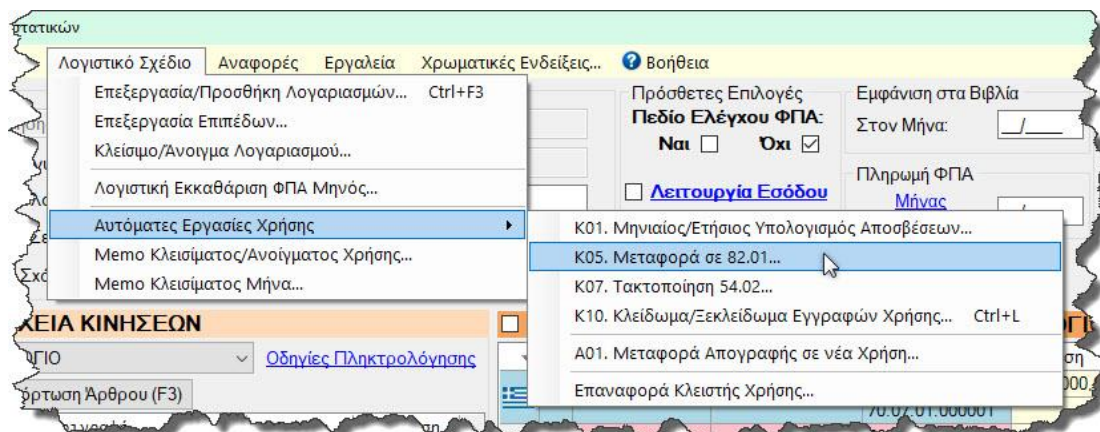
στατικών

Λογιστικό Σχέδιο Αναφορές Εργαλεία Χρωματικές Ενδείξεις... Βοήθεια

Επεξεργασία/Προσθήκη Λογαριασμών... Ctrl+F3
Επεξεργασία Επιπέδων...
Κλείσιμο/Άνοιγμα Λογαριασμού...
Λογιστική Εκκαθάριση ΦΠΑ Μηνός...
Αυτόματες Εργασίες Χρήσης
Memo Κλεισίματος/Ανοίγματος Χρήσης...
Memo Κλεισίματος Μήνα...

Πρόσθετες Επιλογές
Πεδίο Ελέγχου ΦΠΑ:
Ναι Όχι

Εμφάνιση στα Βιβλία
Στον Μήνα: __/____

Πληρωμή ΦΠΑ
Μήνας

Λειτουργία Εσόδου

K01. Μηνιαίος/Ετήσιος Υπολογισμός Αποσβέσεων...
K05. Μεταφορά σε 82.01...
K07. Τακτοποίηση 54.02...
K10. Κλείδωμα/Ξεκλείδωμα Εγγραφών Χρήσης... Ctrl+L
A01. Μεταφορά Απογραφής σε νέα Χρήση...
Επαναφορά Κλειστής Χρήσης...

ΚΕΙΑ ΚΙΝΗΣΕΩΝ
ΓΙΟ
Οδηγίες Πληκτρολόγησης
ρτωση Άρθρου (F3)

70.07.01.000001